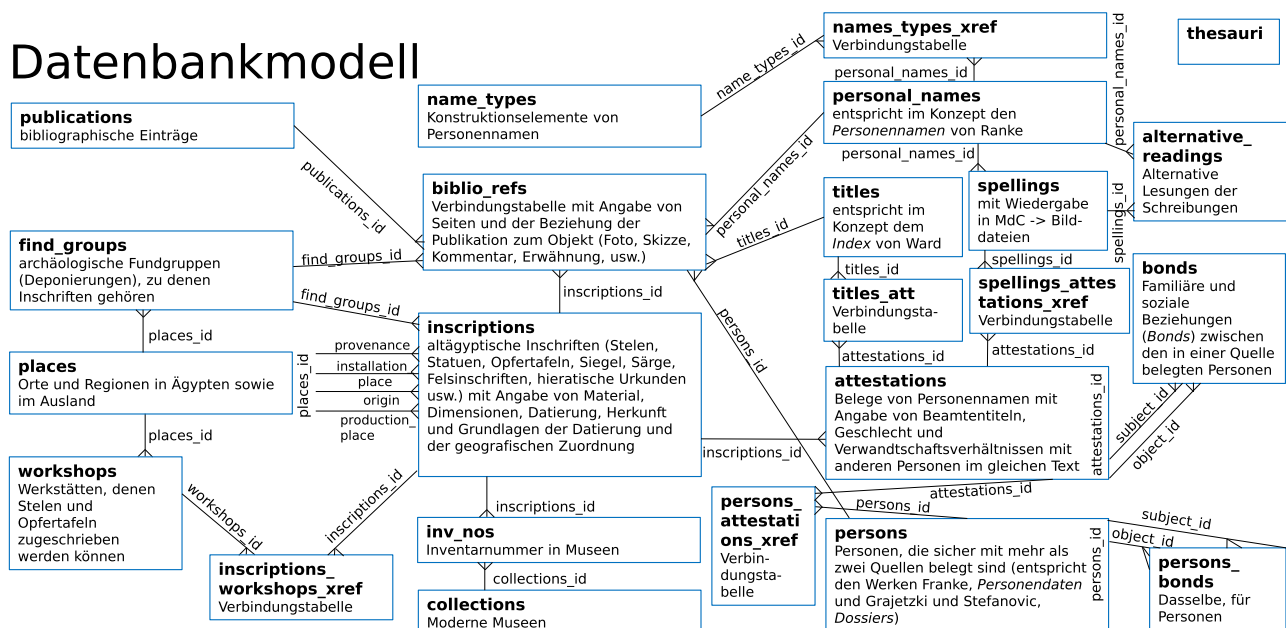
Datenbankmodell

publications
bibliographische Einträge

name_types
Konstruktionselemente von Personennamen

names_types_xref
Verbindungstabelle

thesauri

personal_names
entspricht im Konzept den *Personennamen* von Ranke

alternative_readings
Alternative Lesungen der Schreibungen

biblio_refs
Verbindungstabelle mit Angabe von Seiten und der Beziehung der Publikation zum Objekt (Foto, Skizze, Kommentar, Erwähnung, usw.)

titles
entspricht im Konzept dem *Index* von Ward

spellings
mit Wiedergabe in MdC -> Bilddateien

find_groups
archäologische Fundgruppen (Deponierungen), zu denen Inschriften gehören

titles_att
Verbindungstabelle

spellings_attestations_xref
Verbindungstabelle

bonds
Familiäre und soziale Beziehungen (*Bonds*) zwischen den in einer Quelle belegten Personen

places
Orte und Regionen in Ägypten sowie im Ausland

inscriptions
altägyptische Inschriften (Stelen, Statuen, Opfertafeln, Siegel, Särge, Felsinschriften, hieratische Urkunden usw.) mit Angabe von Material, Dimensionen, Datierung, Herkunft und Grundlagen der Datierung und der geografischen Zuordnung

attestations
Belege von Personennamen mit Angabe von Beamtentiteln, Geschlecht und Verwandtschaftsverhältnissen mit anderen Personen im gleichen Text

workshops
Werkstätten, denen Stelen und Opfertafeln zugeschrieben werden können

persons_attestations_xref
Verbindungstabelle

persons
Personen, die sicher mit mehr als zwei Quellen belegt sind (entspricht den Werken Franke, *Personendaten* und Grajetzki und Stefanovic, *Dossiers*)

inv_nos
Inventarnummer in Museen

inscriptions_workshops_xref
Verbindungstabelle

persons_bonds
Dasselbe, für Personen

collections
Moderne Museen

name_types_id
personal_names_id
personal_names_id
personal_names_id
publications_id
personal_names_id
titles_id
spellings_id
find_groups_id
find_groups_id
inscriptions_id
titles_id
spellings_id
places_id
persons_id
provenance
installation
place
origin
production_place
places_id
attestations_id
attestations_id
places_id
inscriptions_id
attestations_id
subject_id
object_id
workshops_id
inscriptions_id
inscriptions_id
attestations_id
persons_id
subject_id
object_id
persons_id
collections_id